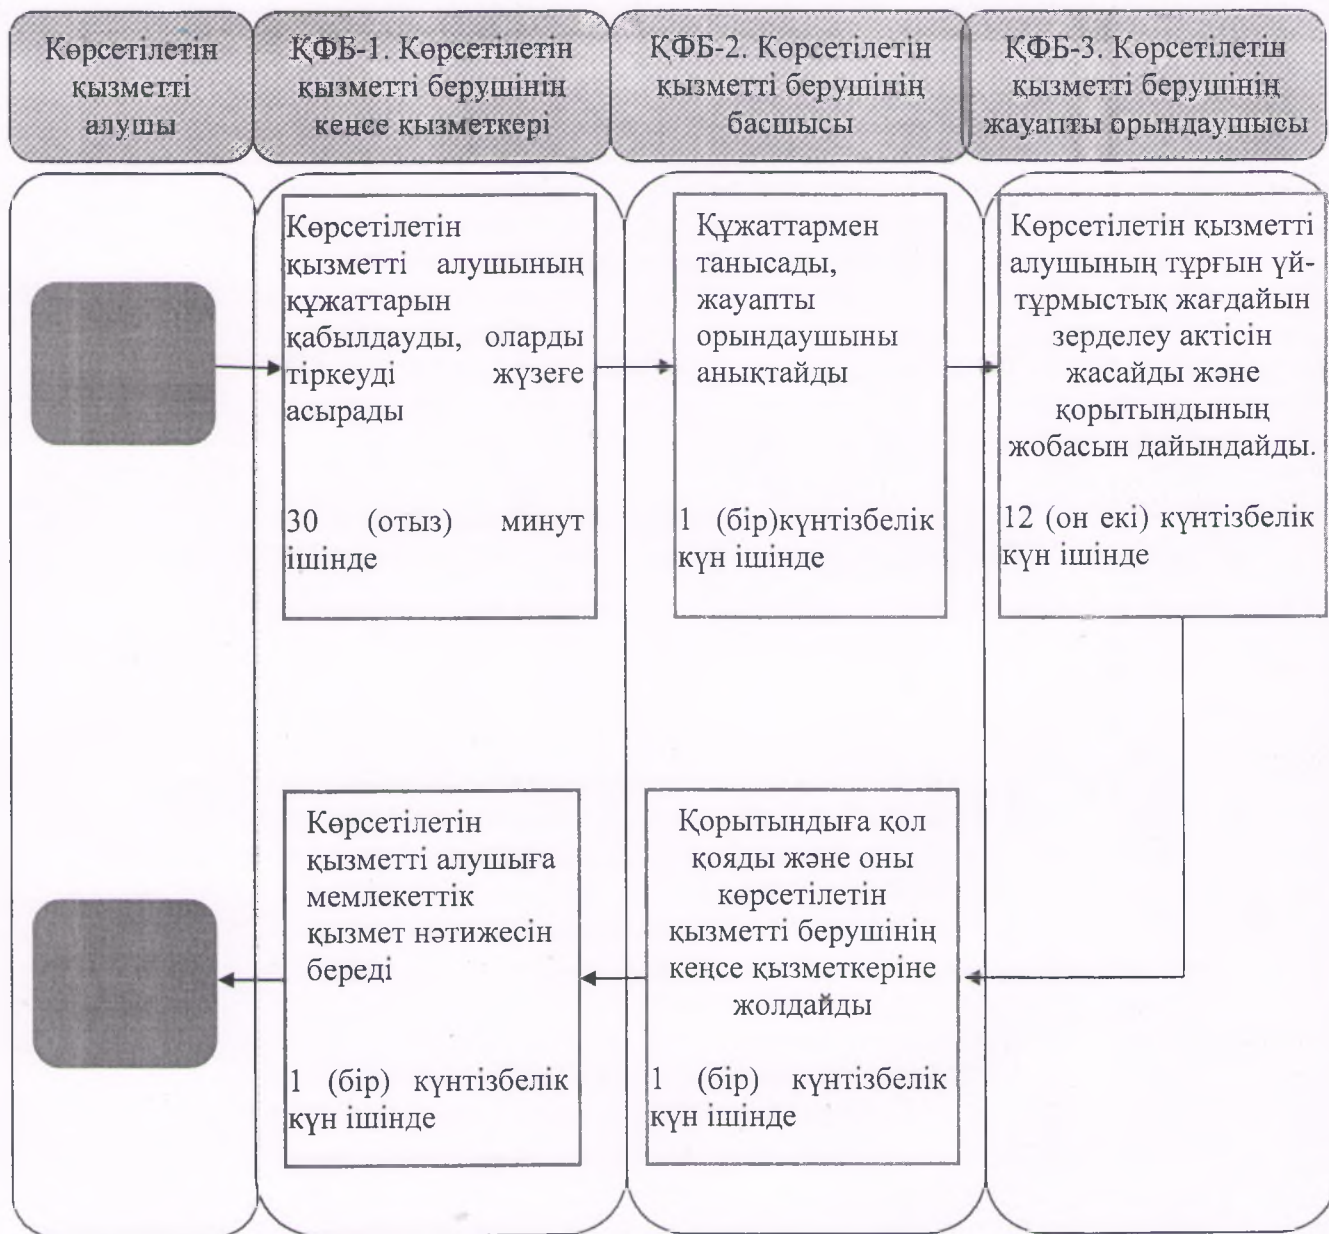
Көрсетілетін қызметті алушы

ҚФБ-1. Көрсетілетін қызметті берушінің кеңсе қызметкері

ҚФБ-2. Көрсетілетін қызметті берушінің басшысы

ҚФБ-3. Көрсетілетін қызметті берушінің жауапты орындаушысы

Көрсетілетін қызметті алушының құжаттарын қабылдауды, оларды тіркеуді жүзеге асырады

30 (отыз) минут ішінде

Құжаттармен танысады, жауапты орындаушыны анықтайды

1 (бір)күнтізбелік күн ішінде

Көрсетілетін қызметті алушының тұрғын үй-тұрмыстық жағдайын зерделеу актісін жасайды және қорытындының жобасын дайындайды.

12 (он екі) күнтізбелік күн ішінде

Көрсетілетін қызметті алушыға мемлекеттік қызмет нәтижесін береді

1 (бір) күнтізбелік күн ішінде

Қорытындыға қол қояды және оны көрсетілетін қызметті берушінің кеңсе қызметкеріне жолдайды

1 (бір) күнтізбелік күн ішінде